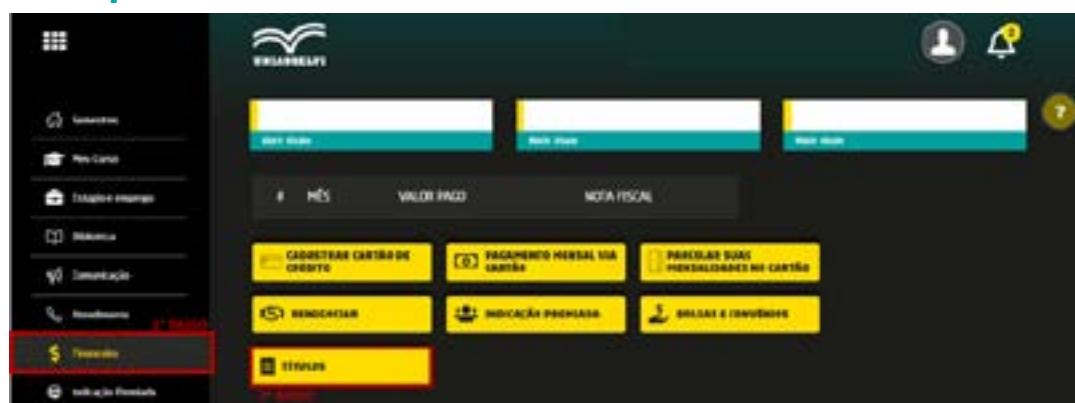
UNIASSELVI

Semestres
Meu Curso
Estágio e emprego
Biblioteca
Comunicação
Atendimento
1º passo
$ Financeiro
Indicação Premiada

Saiba mais
Saiba mais
Saiba mais

# MÊS VALOR PAGO NOTA FISCAL

CADASTRAR CARTÃO DE CRÉDITO
PAGAMENTO MENSAL VIA CARTÃO
PARCELAR SUAS MENSALIDADES NO CARTÃO
RENEGOCIAR
INDICAÇÃO PREMIADA
BOLSAS E CONVÊNIOS
TÍTULOS
2º passo